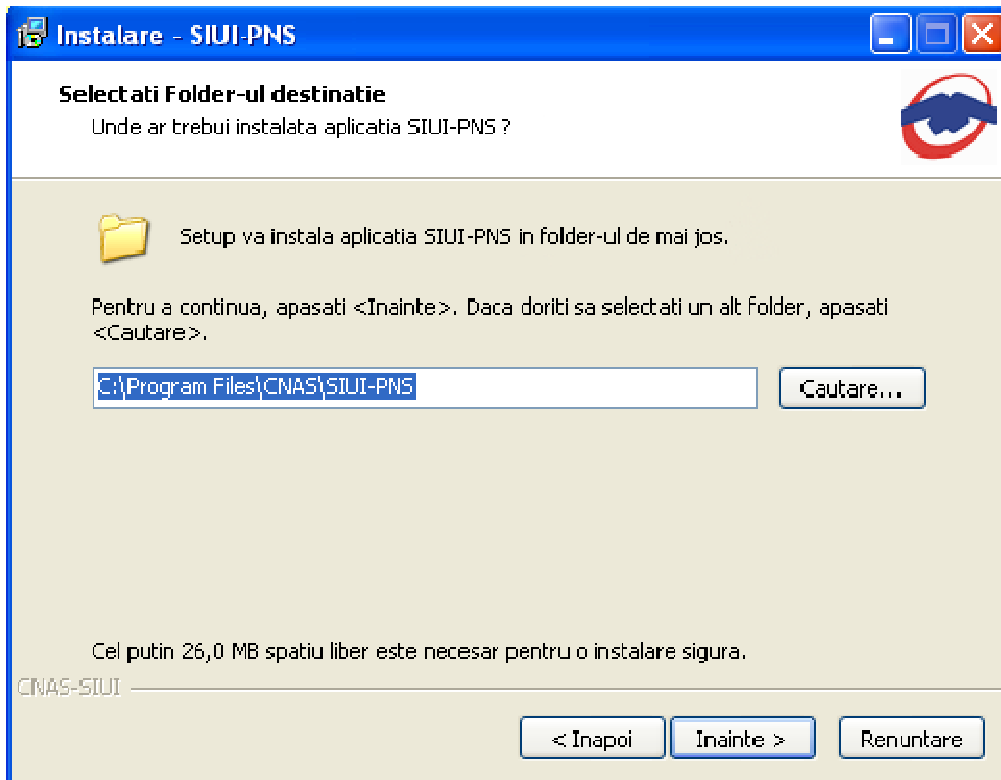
Instalare - SIUI-PNS

Selectati Folder-ul destinatie
Unde ar trebui instalata aplicatia SIUI-PNS ?

Setup va instala aplicatia SIUI-PNS in folder-ul de mai jos.

Pentru a continua, apasati <Inainte>. Daca doriti sa selectati un alt folder, apasati <Cautare>.

C:\Program Files\CNAS\SIUI-PNS

Cautare...

Cel putin 26,0 MB spatiu liber este necesar pentru o instalare sigura.

CNAS-SIUI

< Inapoi

Inainte >

Renuntare